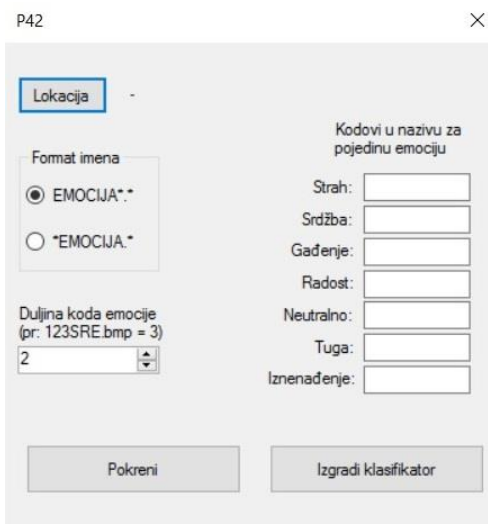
P42

×

Lokacija

-

Kodovi u nazivu za pojedinu emociju

Format imena

EMOCIJA*.*

*EMOCIJA.*

Strah:

Srdžba:

Gađenje:

Radost:

Neutralno:

Tuga:

Iznenađenje:

Duljina koda emocije (pr: 123SRE.bmp = 3)

2

Pokreni

Izgradi klasifikator